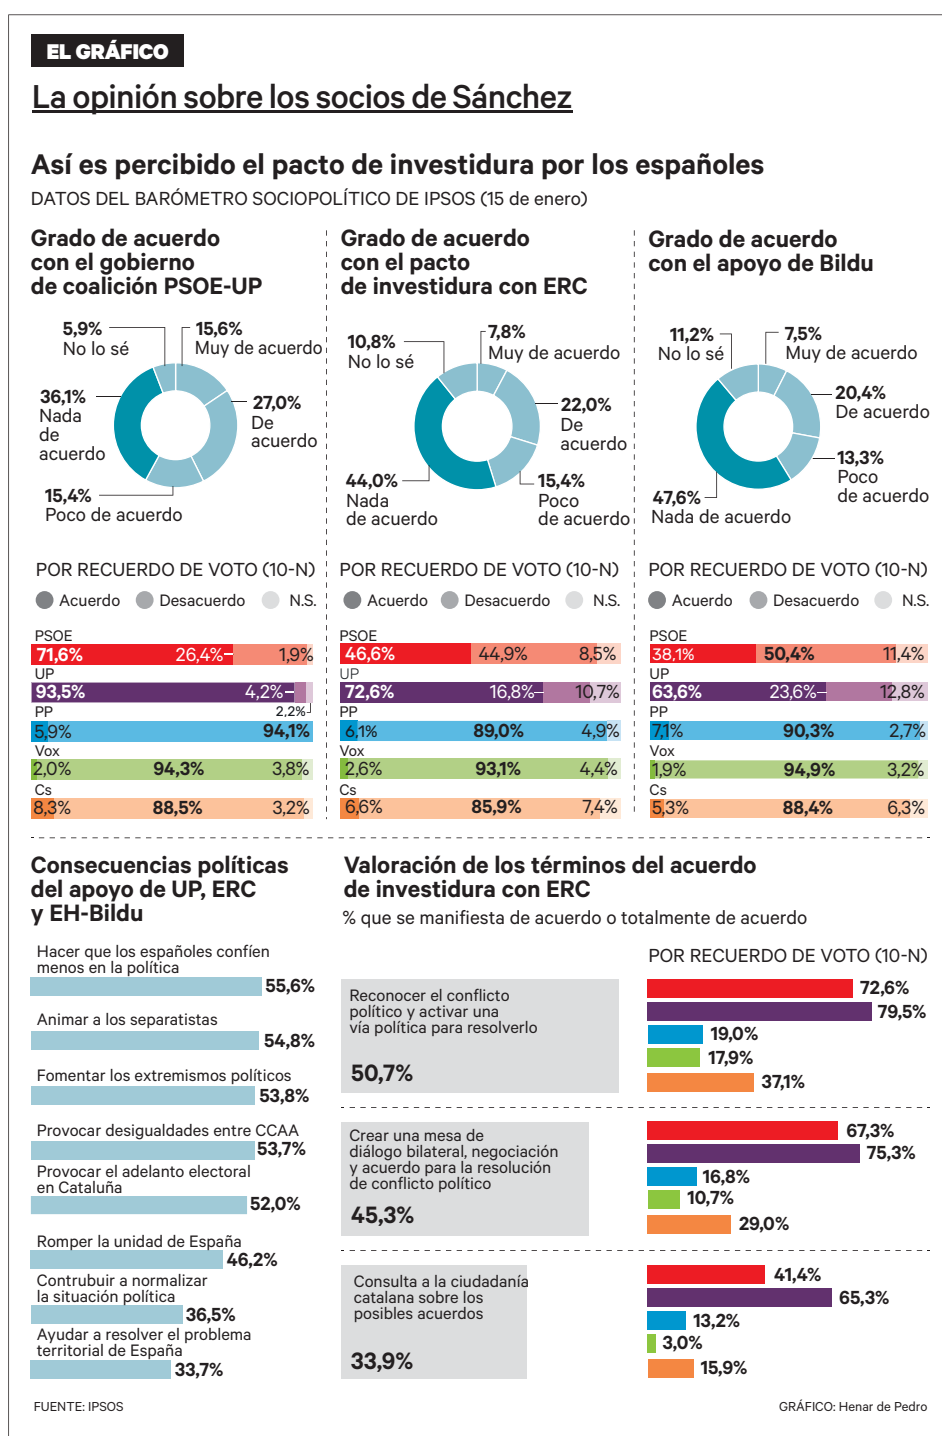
EL GRÁFICO

La opinión sobre los socios de Sánchez

Así es percibido el pacto de investidura por los españoles

DATOS DEL BARÓMETRO SOCIOPOLÍTICO DE IPSOS (15 de enero)

Grado de acuerdo con el gobierno de coalición PSOE-UP

5,9% No lo sé
15,6% Muy de acuerdo
27,0% De acuerdo
36,1% Nada de acuerdo
15,4% Poco de acuerdo

Grado de acuerdo con el pacto de investidura con ERC

10,8% No lo sé
7,8% Muy de acuerdo
22,0% De acuerdo
44,0% Nada de acuerdo
15,4% Poco de acuerdo

Grado de acuerdo con el apoyo de Bildu

11,2% No lo sé
7,5% Muy de acuerdo
20,4% De acuerdo
13,3% Poco de acuerdo
47,6% Nada de acuerdo

POR RECUERDO DE VOTO (10-N)
Acuerdo Desacuerdo N.S.

PSOE 71,6% 26,4% 1,9%
UP 93,5% 4,2% 2,2%
PP 5,9% 94,1%
Vox 2,0% 94,3% 3,8%
Cs 8,3% 88,5% 3,2%

POR RECUERDO DE VOTO (10-N)
Acuerdo Desacuerdo N.S.

PSOE 46,6% 44,9% 8,5%
UP 72,6% 16,8% 10,7%
PP 6,1% 89,0% 4,9%
Vox 2,6% 93,1% 4,4%
Cs 6,6% 85,9% 7,4%

POR RECUERDO DE VOTO (10-N)
Acuerdo Desacuerdo N.S.

PSOE 38,1% 50,4% 11,4%
UP 63,6% 23,6% 12,8%
PP 7,1% 90,3% 2,7%
Vox 1,9% 94,9% 3,2%
Cs 5,3% 88,4% 6,3%

Consecuencias políticas del apoyo de UP, ERC y EH-Bildu

Hacer que los españoles confíen menos en la política 55,6%
Animar a los separatistas 54,8%
Fomentar los extremismos políticos 53,8%
Provocar desigualdades entre CCAA 53,7%
Provocar el adelanto electoral en Cataluña 52,0%
Romper la unidad de España 46,2%
Contrubuir a normalizar la situación política 36,5%
Ayudar a resolver el problema territorial de España 33,7%

Valoración de los términos del acuerdo de investidura con ERC

% que se manifiesta de acuerdo o totalmente de acuerdo

POR RECUERDO DE VOTO (10-N)

Reconocer el conflicto político y activar una vía política para resolverlo
50,7%
72,6% 79,5% 19,0% 17,9% 37,1%

Crear una mesa de diálogo bilateral, negociación y acuerdo para la resolución de conflicto político
45,3%
67,3% 75,3% 16,8% 10,7% 29,0%

Consulta a la ciudadanía catalana sobre los posibles acuerdos
33,9%
41,4% 65,3% 13,2% 3,0% 15,9%

FUENTE: IPSOS
GRÁFICO: Henar de Pedro